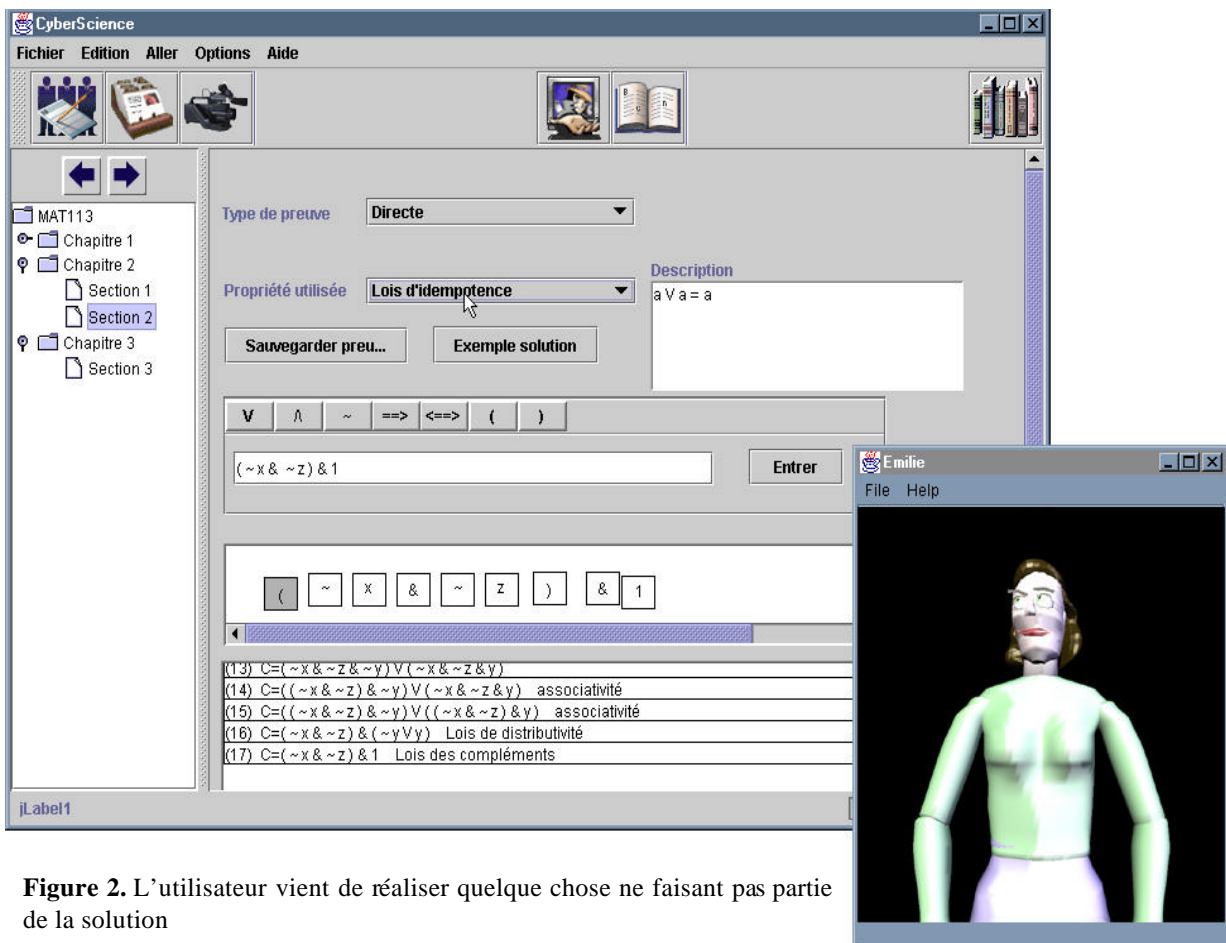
CyberScience

Fichier Edition Aller Options Aide

MAT113
Chapitre 1
Chapitre 2
Section 1
Section 2
Chapitre 3
Section 3

Type de preuve Directe

Propriété utilisée Lois d'idempotence

Description
a V a = a

Sauvegarder preu... Exemple solution

V ∧ ~ ==> <==> ( )

(~x & ~z) & 1

Entrer

( ~ x & ~ z ) & 1

(13) C=(~x & ~z & ~y) V (~x & ~z & y)
(14) C=((~x & ~z) & ~y) V (~x & ~z & y) associativité
(15) C=((~x & ~z) & ~y) V ((~x & ~z) & y) associativité
(16) C=(~x & ~z) & (~y V y) Lois de distributivité
(17) C=(~x & ~z) & 1 Lois des compléments

jLabel1

Emilie

File Help

**Figure 2.** L'utilisateur vient de réaliser quelque chose ne faisant pas partie de la solution